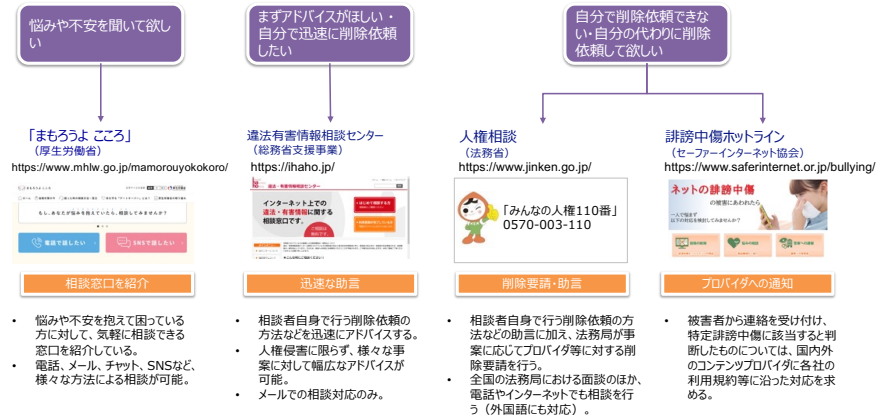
悩みや不安を聞いて欲しい

まずアドバイスがほしい・自分で迅速に削除依頼したい

自分で削除依頼できない・自分の代わりに削除依頼して欲しい

「まもろうよ こころ」
（厚生労働省）
https://www.mhlw.go.jp/mamorouyokokoro/

もし、あなたが悩みを抱えていたら、相談してみませんか？

電話で話したい

SNSで話したい

相談窓口を紹介

・ 悩みや不安を抱えて困っている方に対して、気軽に相談できる窓口を紹介している。
・ 電話、メール、チャット、SNSなど、様々な方法による相談が可能。

違法有害情報相談センター
（総務省支援事業）
https://ihaho.jp/

違法・有害情報相談センター

インターネット上での違法・有害情報に関する相談窓口です。

迅速な助言

・ 相談者自身で行う削除依頼の方法などを迅速にアドバイスする。
・ 人権侵害に限らず、様々な事案に対して幅広なアドバイスが可能。
・ メールでの相談対応のみ。

人権相談
（法務省）
https://www.jinken.go.jp/

「みんなの人権110番」
0570-003-110

削除要請・助言

・ 相談者自身で行う削除依頼の方法などの助言に加え、法務局が事案に応じてプロバイダ等に対する削除要請を行う。
・ 全国の法務局における面談のほか、電話やインターネットでも相談を行う（外国語にも対応）。

誹謗中傷ホットライン
（セーファーインターネット協会）
https://www.saferinternet.or.jp/bullying/

ネットの誹謗中傷
の被害にあわれたら

プロバイダへの通知

・ 被害者から連絡を受け付け、特定誹謗中傷に該当すると判断したものについては、国内外のコンテンツプロバイダに各社の利用規約等に沿った対応を求める。